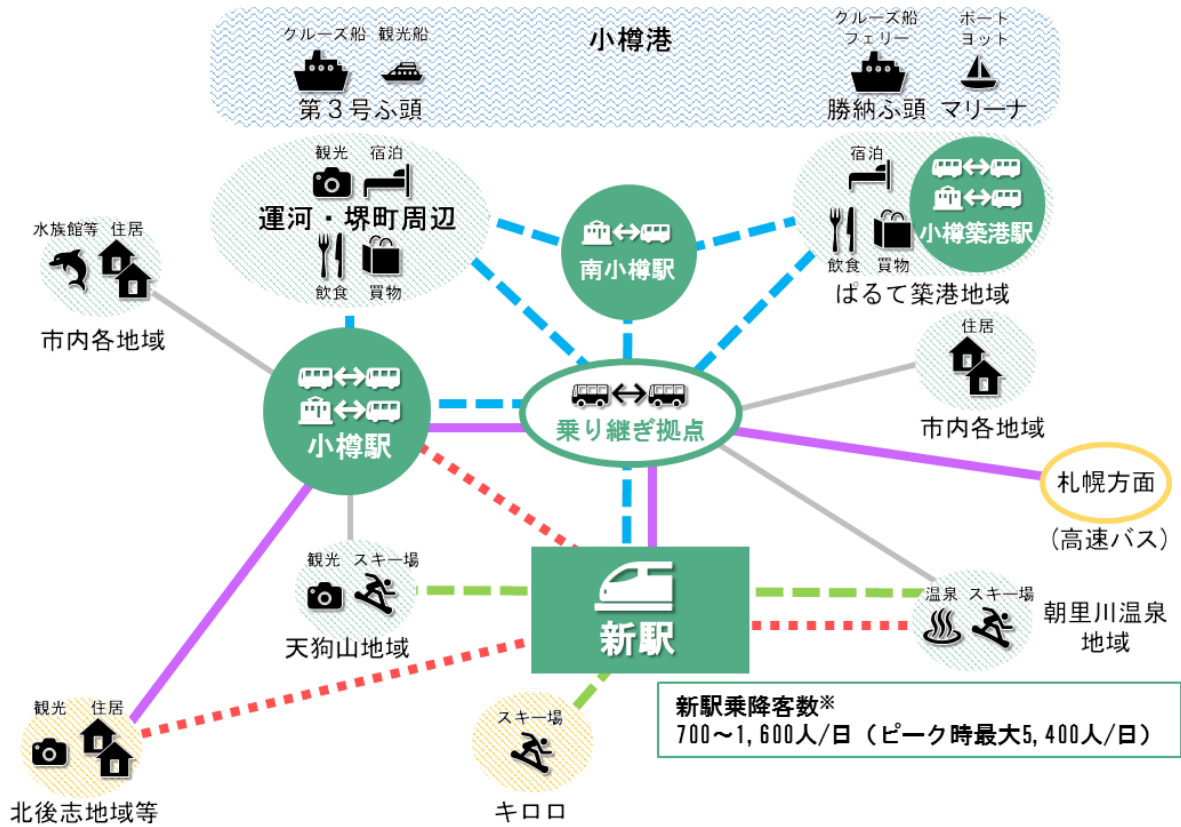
小樽港

クルーズ船 観光船
第３号ふ頭

クルーズ船 フェリー
ボート ヨット
勝納ふ頭 マリーナ

観光 宿泊
運河・堺町周辺
飲食 買物

南小樽駅

宿泊
小樽築港駅
飲食 買物
ぱるて築港地域

水族館等 住居
市内各地域

住居
市内各地域

小樽駅

乗り継ぎ拠点

札幌方面
（高速バス）

観光 スキー場
天狗山地域

新駅

温泉 スキー場
朝里川温泉地域

新駅乗降客数※
700～1,600人/日（ピーク時最大5,400人/日）

観光 住居
北後志地域等

スキー場
キロロ